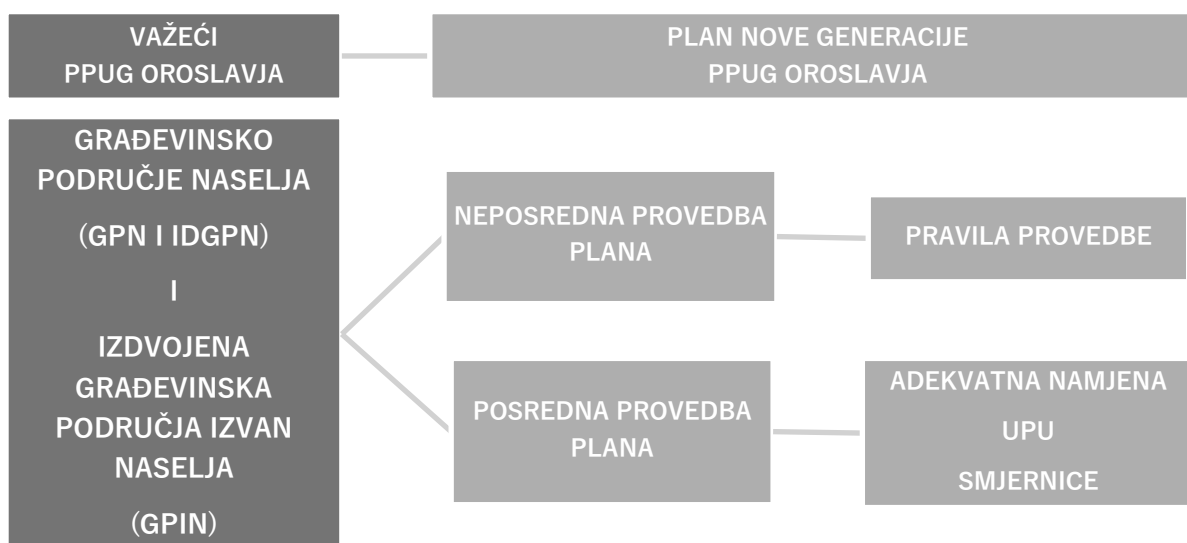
VAŽEĆI
PPUG OROSLAVJA

PLAN NOVE GENERACIJE
PPUG OROSLAVJA

GRAĐEVINSKO PODRUČJE NASELJA

(GPN I IDGPN)

I

IZDVOJENA GRAĐEVINSKA PODRUČJA IZVAN NASELJA

(GPIN)

NEPOSREDNA PROVEDBA PLANA

PRAVILA PROVEDBE

POSREDNA PROVEDBA PLANA

ADEKVATNA NAMJENA

UPU

SMJERNICE